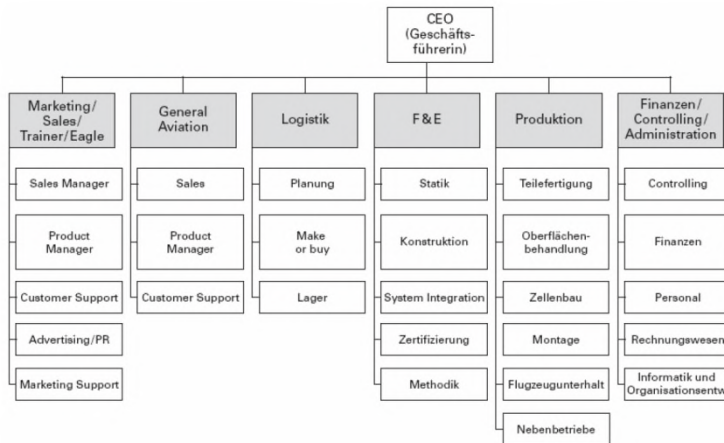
CEO (Geschäftsführerin)

Marketing/ Sales/ Trainer/Eagle

Sales Manager

Product Manager

Customer Support

Advertising/PR

Marketing Support

General Aviation

Sales

Product Manager

Customer Support

Logistik

Planung

Make or buy

Lager

F&E

Statik

Konstruktion

System Integration

Zertifizierung

Methodik

Produktion

Teilefertigung

Oberflächenbehandlung

Zellenbau

Montage

Flugzeugunterhalt

Nebenbetriebe

Finanzen/ Controlling/ Administration

Controlling

Finanzen

Personal

Rechnungswesen

Informatik und Organisationsentw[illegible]